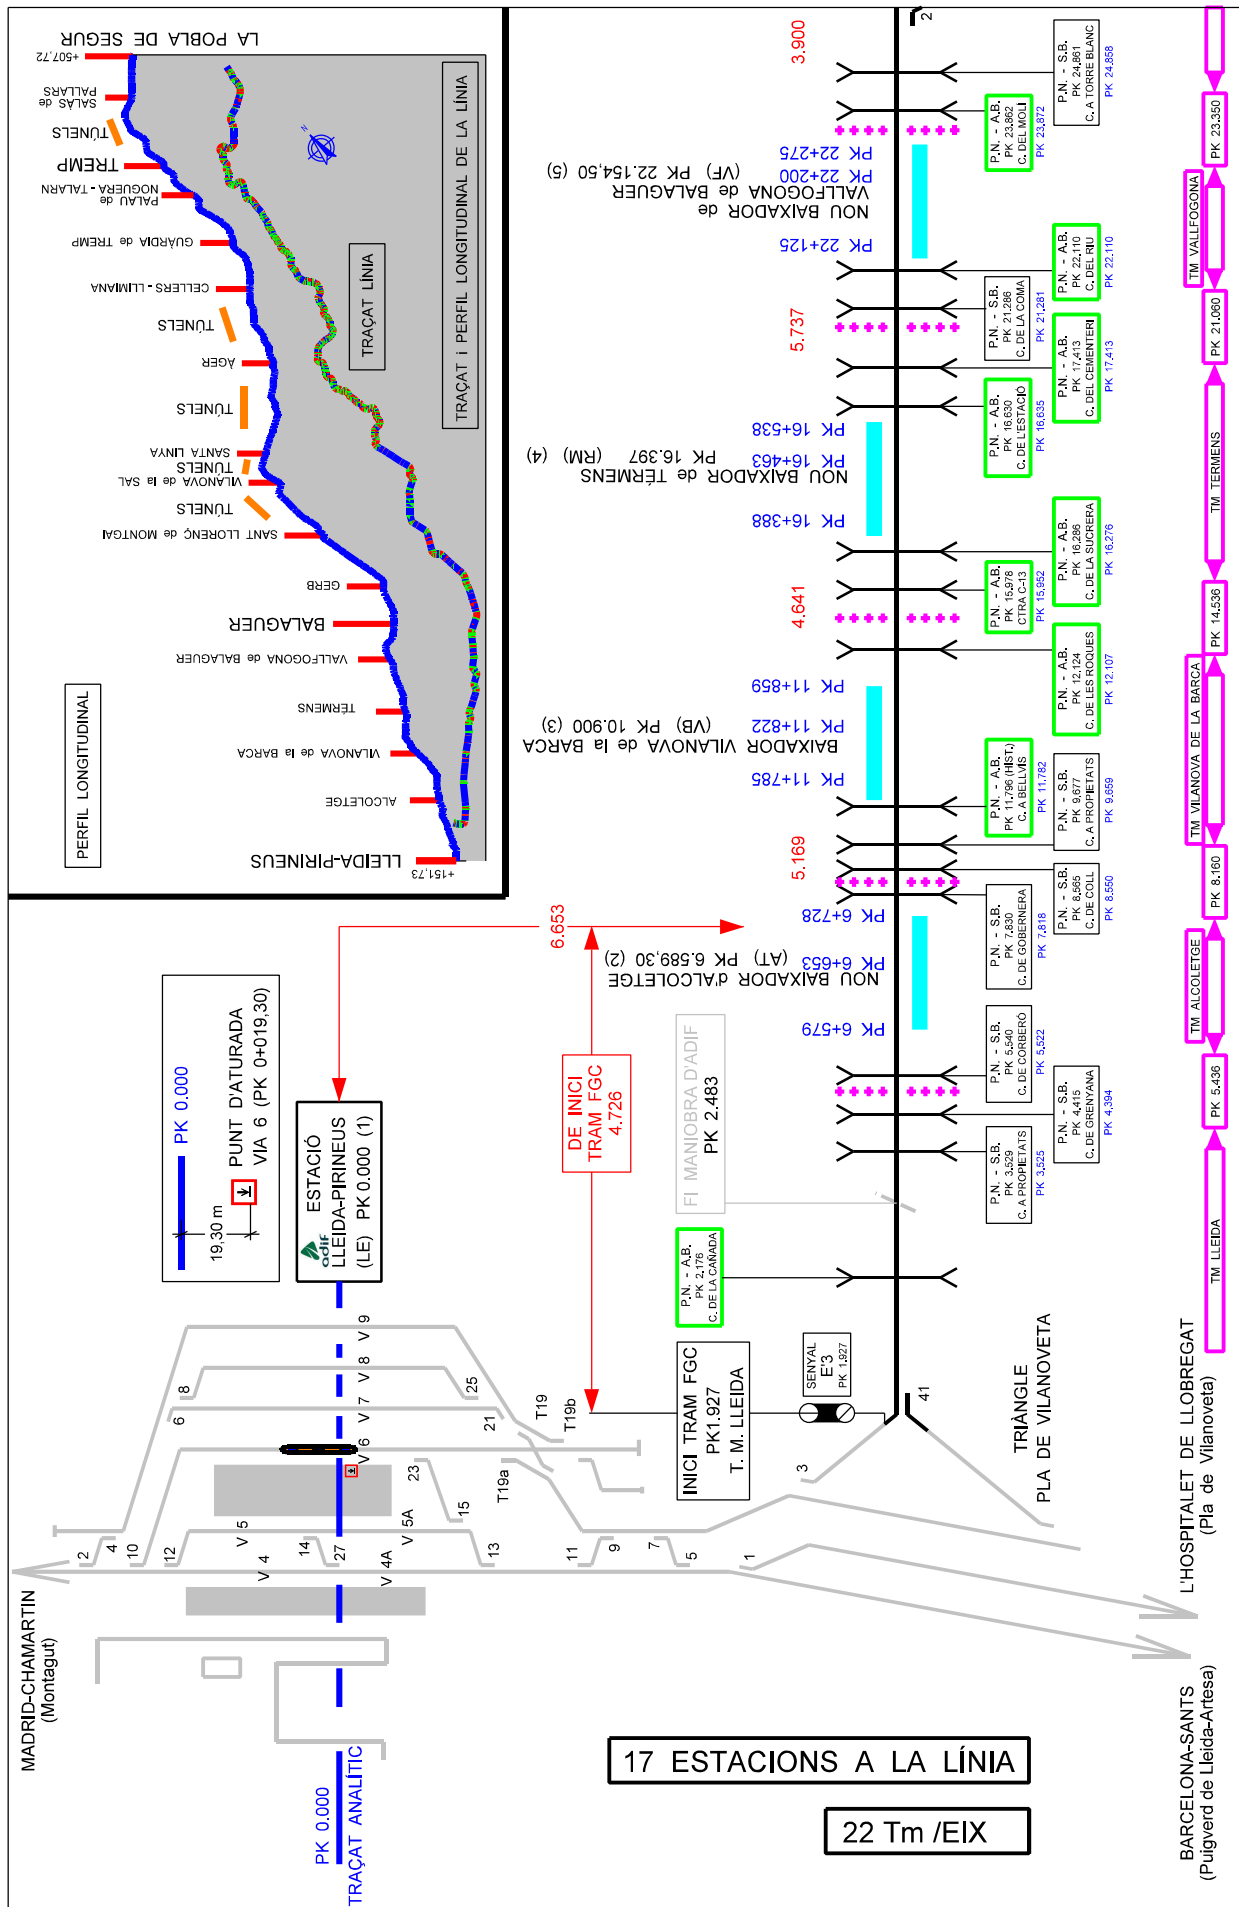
LA POBLA DE SEGUR
+507,72
SALÀS de PALLARS
TÚNELS
TREMP
PALAU de NOGUERA - TALARN
GUÀRDIA de TREMP
CELLERS - LLIMIANA
TÚNELS
ÀGER
TÚNELS
SANTA LINYA
TÚNELS
VILANOVA de la SAL
TÚNELS
SANT LLORENÇ de MONTGAI
GERB
BALAGUER
VALLFOGONA de BALAGUER
TÉRMENS
VILANOVA de la BARCA
ALCOLETGE
LLEIDA-PIRINEUS
+151,73
TRAÇAT LÍNIA
TRAÇAT i PERFIL LONGITUDINAL DE LA LÍNIA
PERFIL LONGITUDINAL

3.900
5.737
4.641
5.169
6.653

NOU BAIXADOR de VALLFOGONA de BALAGUER (VF) PK 22.154,50 (5)
PK 22+275
PK 22+200
PK 22+125
NOU BAIXADOR de TÉRMENS PK 16.397 (RM) (4)
PK 16+538
PK 16+463
PK 16+388
BAIXADOR VILANOVA de la BARCA (VB) PK 10.900 (3)
PK 11+859
PK 11+822
PK 11+785
NOU BAIXADOR d'ALCOLETGE (AT) PK 6.589,30 (2)
PK 6+728
PK 6+653
PK 6+579

P.N. - S.B. PK 24,861 C. A TORRE BLANC PK 24,858
P.N. - A.B. PK 23,862 C. DEL MOLÍ PK 23,872
P.N. - A.B. PK 22,110 C. DEL RIU PK 22,110
P.N. - S.B. PK 21,286 C. DE LA COMA PK 21,281
P.N. - A.B. PK 17,413 C. DEL CEMENTERI PK 17,413
P.N. - A.B. PK 16,630 C. DE L'ESTACIÓ PK 16,635
P.N. - A.B. PK 16,286 C. DE LA SUCRERA PK 16,276
P.N. - A.B. PK 15,978 CTRA C-13 PK 15,952
P.N. - A.B. PK 12,124 C. DE LES ROQUES PK 12,107
P.N. - A.B. PK 11,796 (HIST.) C. A BELLVÍS PK 11,782
P.N. - S.B. PK 9,677 C. A PROPIETATS PK 9,659
P.N. - S.B. PK 8,565 C. DE COLL PK 8,550
P.N. - S.B. PK 7,830 C. DE GOBERNERA PK 7,818
P.N. - S.B. PK 5,540 C. DE CORBERÓ PK 5,522
P.N. - S.B. PK 4,415 C. DE GRENYANA PK 4,394
P.N. - S.B. PK 3,529 C. A PROPIETATS PK 3,525
P.N. - A.B. PK 2,176 C. DE LA CAÑADA

PK 23,350
TM VALLFOGONA
PK 21,060
TM TERMENS
PK 14,536
TM VILANOVA DE LA BARCA
PK 8,160
TM ALCOLETGE
PK 5,436
TM LLEIDA

PK 0.000
PUNT D'ATURADA VIA 6 (PK 0+019,30)
19,30 m
ESTACIÓ LLEIDA-PIRINEUS (LE) PK 0.000 (1)
adif
DE INICI TRAM FGC 4.726
FI MANIOBRA D'ADIF PK 2.483
INICI TRAM FGC PK1.927 T. M. LLEIDA
SENYAL E'3 PK 1,927
TRIÀNGLE PLA DE VILANOVETA
L'HOSPITALET DE LLOBREGAT (Pla de Vilanoveta)
BARCELONA-SANTS (Puigverd de Lleida-Artesa)
MADRID-CHAMARTIN (Montagut)
PK 0.000
TRAÇAT ANALÍTIC
17 ESTACIONS A LA LÍNIA
22 Tm /EIX

2 41 3 T19 T19b T19a 25 21 23 15 13 11 9 7 5 1 8 6 V 9 V 8 V 7 V 6 V 5A V 5 V 4A V 4 27 14 12 10 4 2